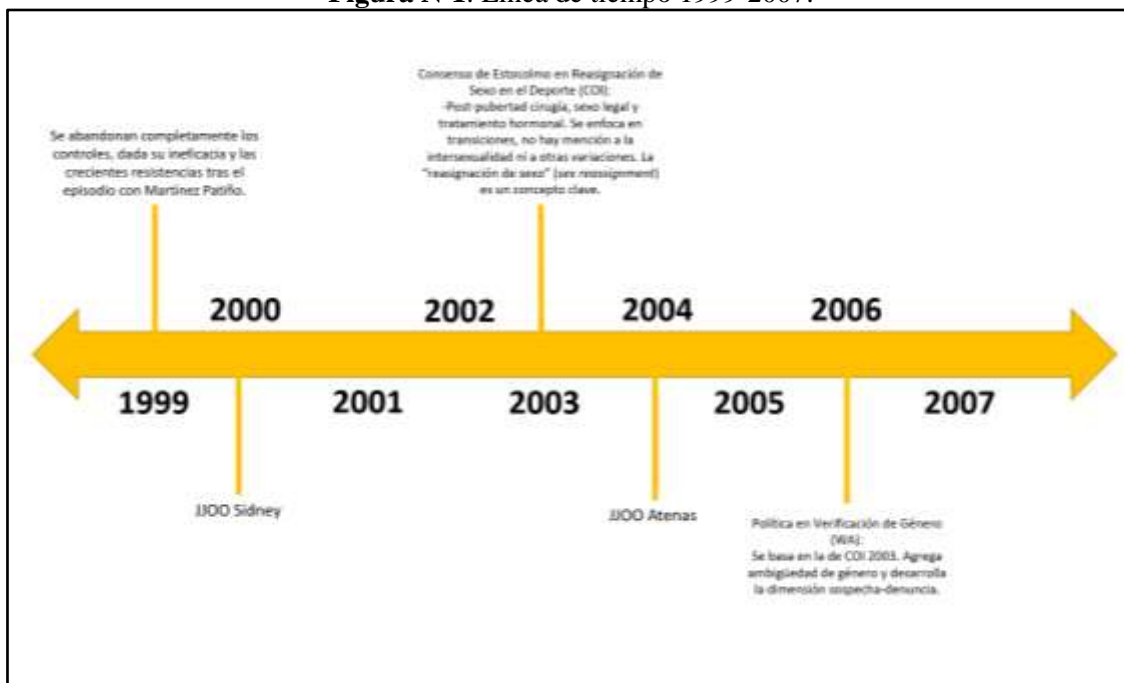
Figura N°1. Línea de tiempo 1999-2007.

Se abandonan completamente los controles, dada su ineficacia y las crecientes resistencias tras el episodio con Martínez Patiño.

Consenso de Estocolmo en Reasignación de Sexo en el Deporte (COI): -Post-pubertad cirugía, sexo legal y tratamiento hormonal. Se enfoca en transiciones, no hay mención a la intersexualidad ni a otras variaciones. La "reasignación de sexo" (sex reassignment) es un concepto clave.

2000

2002

2004

2006

1999

2001

2003

2005

2007

JJOO Sidney

JJOO Atenas

Política en Verificación de Género (IAAF): Se basa en la de COI 2003. Agrega ambigüedad de género y desarrolla la dimensión sospecha-denuncia.